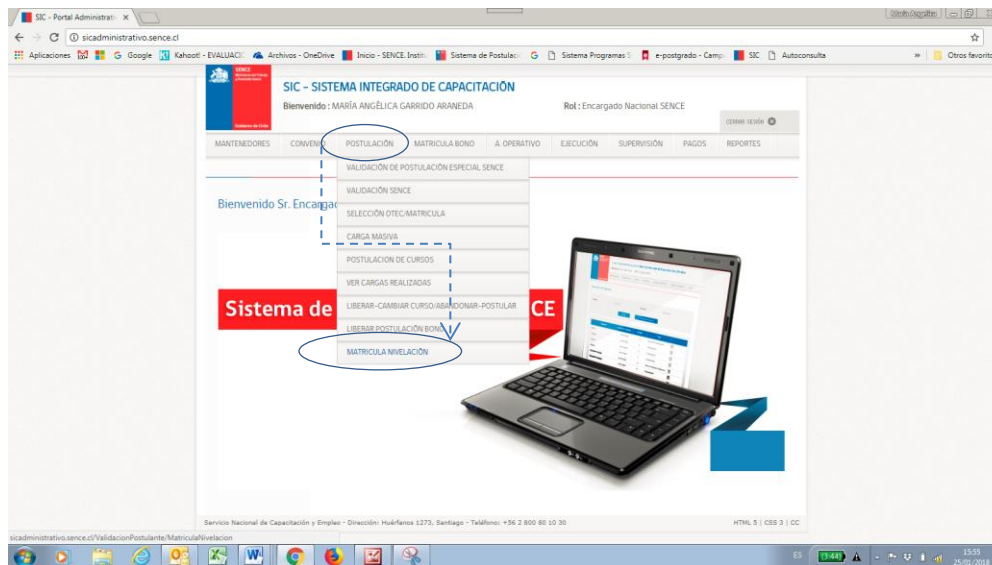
SIC - Portal Administrati ×

sicadministrativo.sence.cl

Aplicaciones | Google | Kahoot! - EVALUACIC | Archivos - OneDrive | Inicio - SENCE. Institu | Sistema de Postulac | Sistema Programas S | e-postgrado - Camp | SIC | Autoconsulta | » | Otros favoritos

SENCE

Gobierno de Chile

SIC - SISTEMA INTEGRADO DE CAPACITACIÓN

Bienvenido : MARÍA ANGÉLICA GARRIDO ARANEDA

Rol : Encargado Nacional SENCE

CERRAR SESIÓN

MANTENEDORES | CONVENIO | POSTULACIÓN | MATRICULA BONO | A. OPERATIVO | EJECUCIÓN | SUPERVISIÓN | PAGOS | REPORTES

VALIDACIÓN DE POSTULACIÓN ESPECIAL SENCE
VALIDACIÓN SENCE
SELECCIÓN OTEC/MATRICULA
CARGA MASIVA
POSTULACION DE CURSOS
VER CARGAS REALIZADAS
LIBERAR-CAMBIAR CURSO/ABANDONAR-POSTULAR
LIBERAR POSTULACIÓN BONO
MATRICULA NIVELACIÓN

Bienvenido Sr. Encargad

Sistema de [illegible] CE

Servicio Nacional de Capacitación y Empleo - Dirección: Huérfanos 1273, Santiago - Teléfono: +56 2 800 80 10 30

HTML 5 | CSS 3 | CC

sicadministrativo.sence.cl/ValidacionPostulante/MatriculaNivelacion

ES 13:44 15:55 25/01/2018